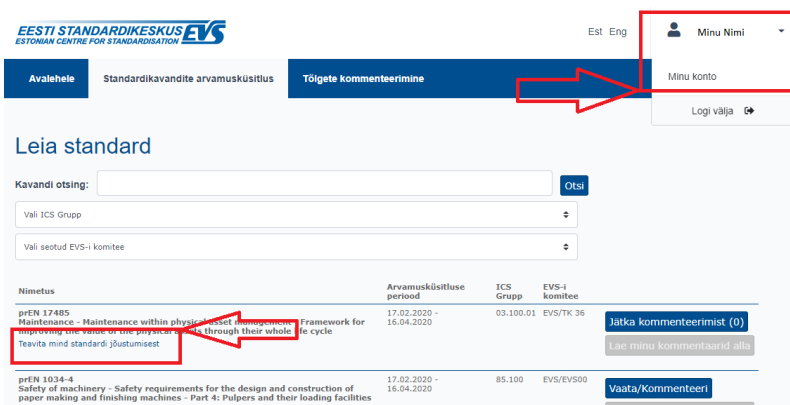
EESTI STANDARDIKESKUS EVS
ESTONIAN CENTRE FOR STANDARDISATION

Est Eng

Minu Nimi

Avalehele Standardikavandite arvamusküsitlus Tõlgete kommenteerimine

Minu konto

Logi välja

Leia standard

Kavandi otsing:

Otsi

Vali ICS Grupp

Vali seotud EVS-i komitee

| Nimetus | Arvamusküsitluse periood | ICS Grupp | EVS-i komitee | |
|---|---|---|---|---|
| prEN 17485 Maintenance - Maintenance within physical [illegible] management - Framework for improving the value of the physical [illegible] through their whole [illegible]fe cycle Teavita mind standardi jõustumisest | 17.02.2020 - 16.04.2020 | 03.100.01 | EVS/TK 36 | Jätka kommenteerimist (0) Lae minu kommentaarid alla |
| prEN 1034-4 Safety of machinery - Safety requirements for the design and construction of paper making and finishing machines - Part 4: Pulpers and their loading facilities | 17.02.2020 - 16.04.2020 | 85.100 | EVS/EVS00 | Vaata/Kommenteeri |